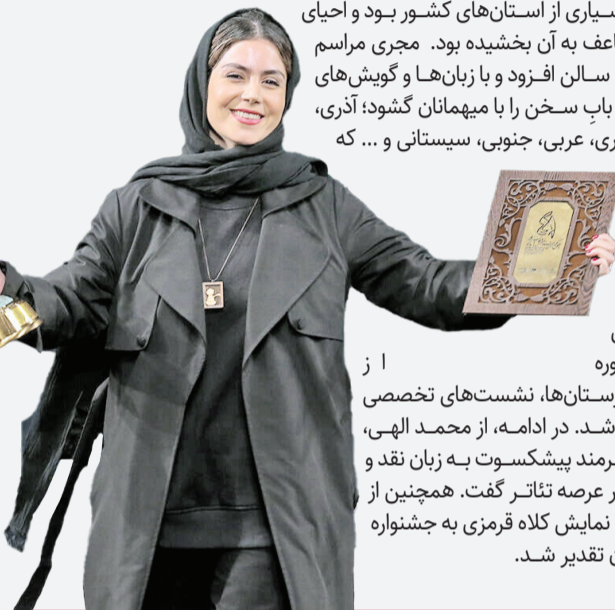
بسیاری از استان‌های کشور بود و احیای
اعف به آن بخشیده بود. مجری مراسم
سالن افزود و با زبان‌ها و گویش‌های
بابِ سخن را با میهمانان گشود؛ آذری،
ری، عربی، جنوبی، سیستانی و ... که

وره از
ستان‌ها، نشست‌های تخصصی
شد. در ادامه، از محمد الهی،
رمند پیشکسوت به زبان نقد و
ر عرصه تئاتر گفت. همچنین از
نمایش کلاه قرمزی به جشنواره
تقدیر شد.